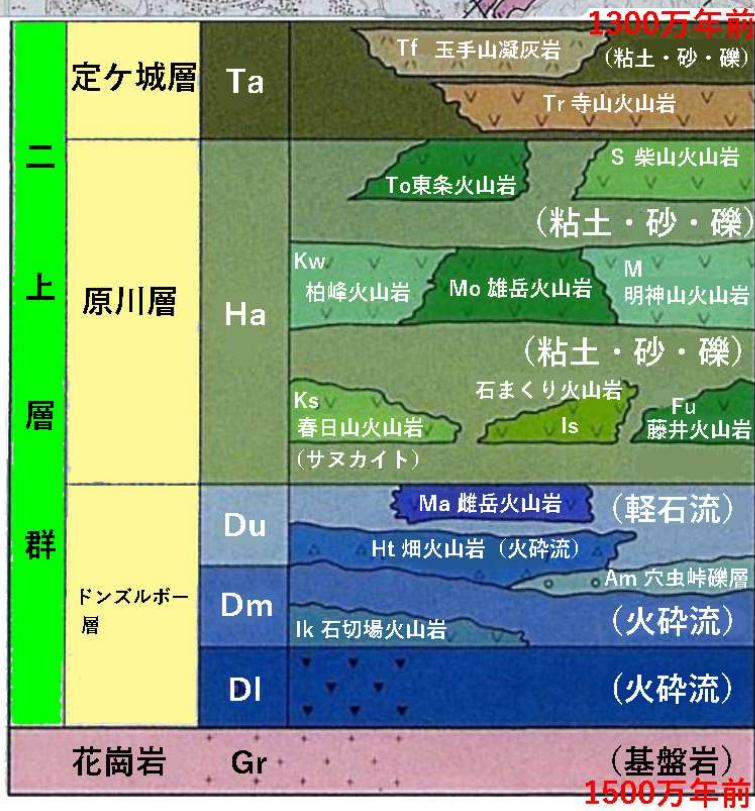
1300万年前

二上層群

定ケ城層 Ta
Tf 玉手山凝灰岩
(粘土・砂・礫)
Tr 寺山火山岩

原川層 Ha
To東条火山岩
S 柴山火山岩
(粘土・砂・礫)
Kw 柏峰火山岩
Mo 雄岳火山岩
M 明神山火山岩
(粘土・砂・礫)
石まくり火山岩
Ks 春日山火山岩 (サヌカイト)
Is
Fu 藤井火山岩

ドンズルボー層
Du
Ma 雌岳火山岩
(軽石流)
Ht 畑火山岩 (火砕流)
Dm
Am 穴虫峠礫層
Ik 石切場火山岩
(火砕流)
Dl
(火砕流)

花崗岩 Gr (基盤岩)
1500万年前